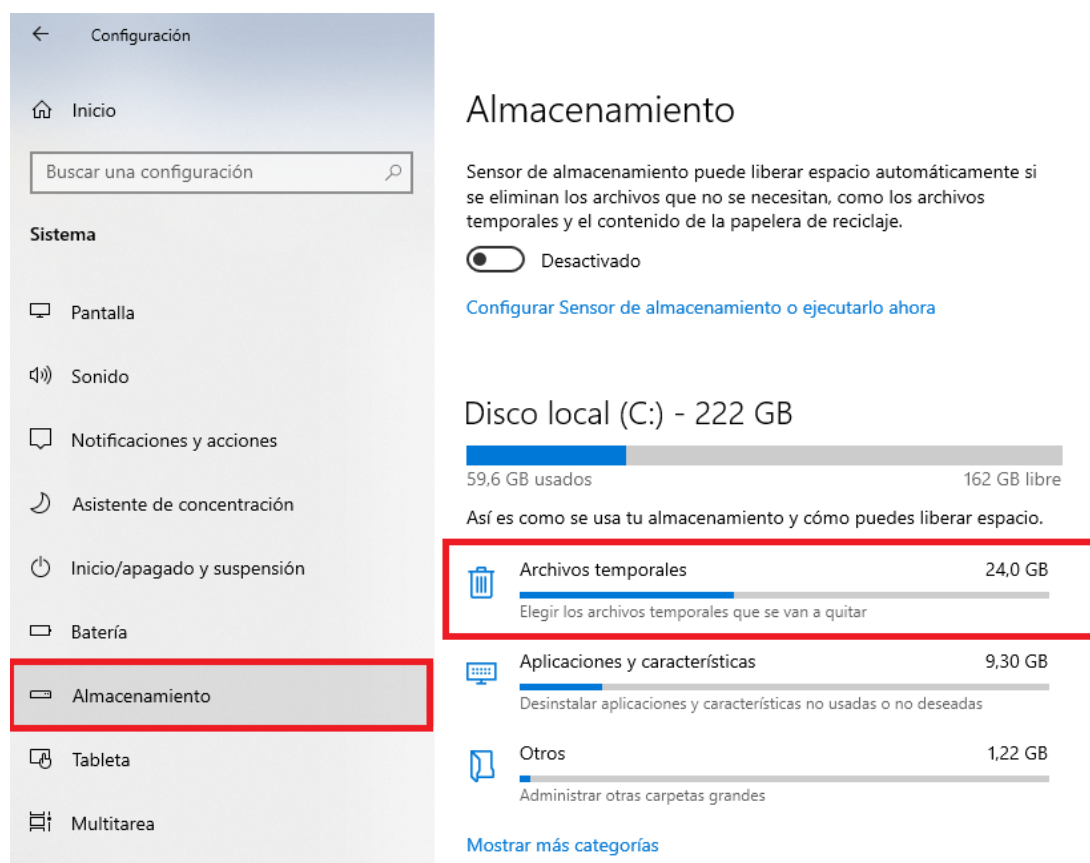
Configuración

Inicio

Buscar una configuración

Sistema

Pantalla

Sonido

Notificaciones y acciones

Asistente de concentración

Inicio/apagado y suspensión

Batería

Almacenamiento

Tableta

Multitarea

Almacenamiento

Sensor de almacenamiento puede liberar espacio automáticamente si se eliminan los archivos que no se necesitan, como los archivos temporales y el contenido de la papelera de reciclaje.

Desactivado

Configurar Sensor de almacenamiento o ejecutarlo ahora

Disco local (C:) - 222 GB

59,6 GB usados

162 GB libre

Así es como se usa tu almacenamiento y cómo puedes liberar espacio.

Archivos temporales 24,0 GB
Elegir los archivos temporales que se van a quitar

Aplicaciones y características 9,30 GB
Desinstalar aplicaciones y características no usadas o no deseadas

Otros 1,22 GB
Administrar otras carpetas grandes

Mostrar más categorías